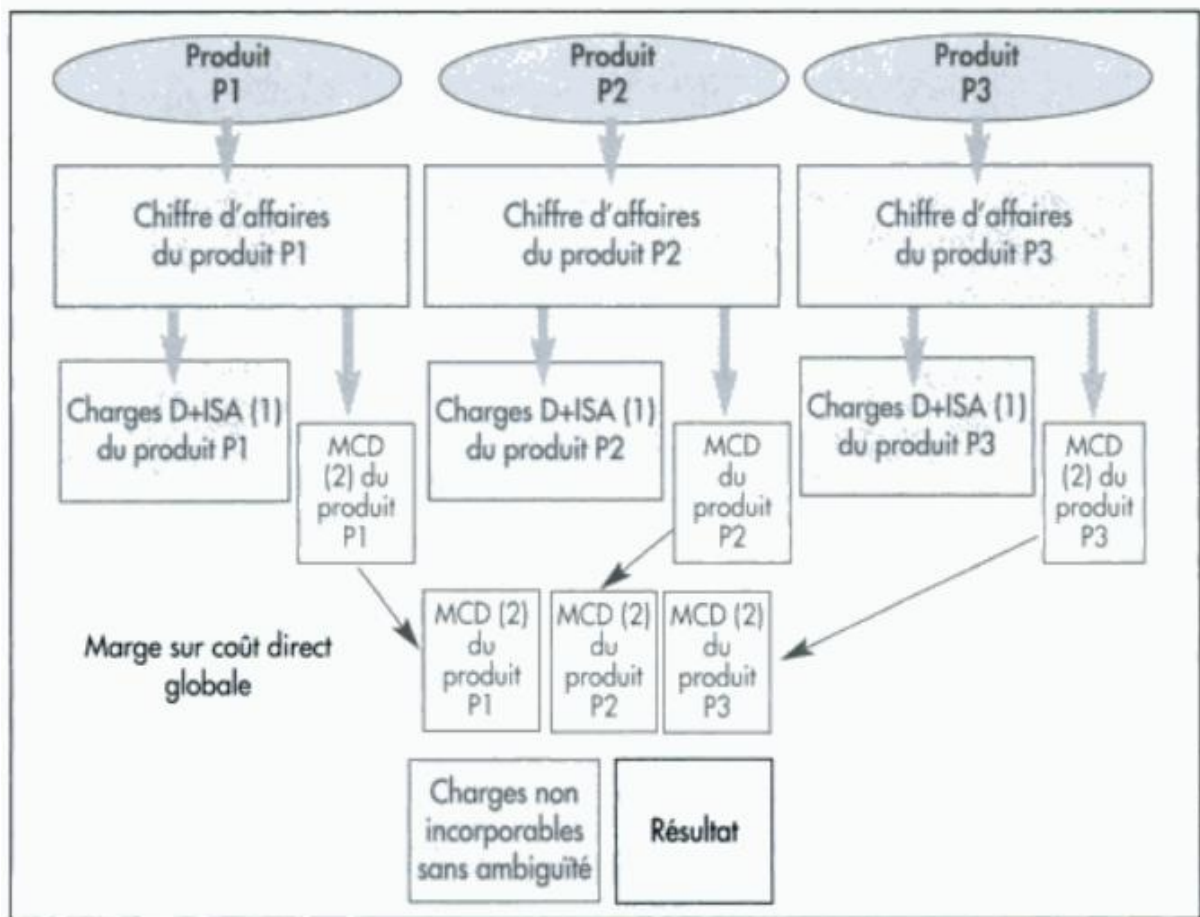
Produit P1

Produit P2

Produit P3

Chiffre d'affaires du produit P1

Chiffre d'affaires du produit P2

Chiffre d'affaires du produit P3

Charges D+ISA (1) du produit P1

MCD (2) du produit P1

Charges D+ISA (1) du produit P2

MCD du produit P2

Charges D+ISA (1) du produit P3

MCD (2) du produit P3

Marge sur coût direct globale

MCD (2) du produit P1

MCD (2) du produit P2

MCD (2) du produit P3

Charges non incorporables sans ambiguïté

Résultat